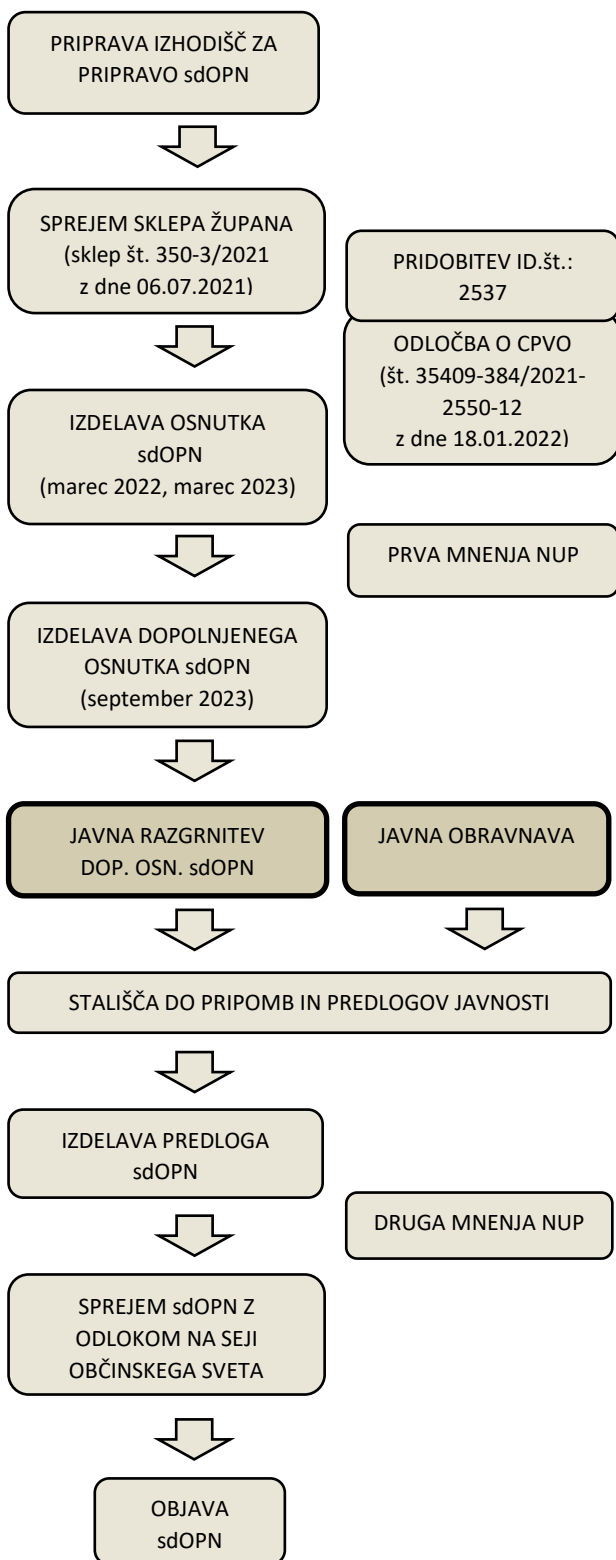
PRIPRAVA IZHODIŠČ ZA PRIPRAVO sdOPN

SPREJEM SKLEPA ŽUPANA (sklep št. 350-3/2021 z dne 06.07.2021)

PRIDOBITEV ID.št.: 2537

ODLOČBA O CPVO (št. 35409-384/2021-2550-12 z dne 18.01.2022)

IZDELAVA OSNUTKA sdOPN (marec 2022, marec 2023)

PRVA MNENJA NUP

IZDELAVA DOPOLNJENEGA OSNUTKA sdOPN (september 2023)

JAVNA RAZGRNITEV DOP. OSN. sdOPN

JAVNA OBRAVNAVA

STALIŠČA DO PRIPOMB IN PREDLOGOV JAVNOSTI

IZDELAVA PREDLOGA sdOPN

DRUGA MNENJA NUP

SPREJEM sdOPN Z ODLOKOM NA SEJI OBČINSKEGA SVETA

OBJAVA sdOPN